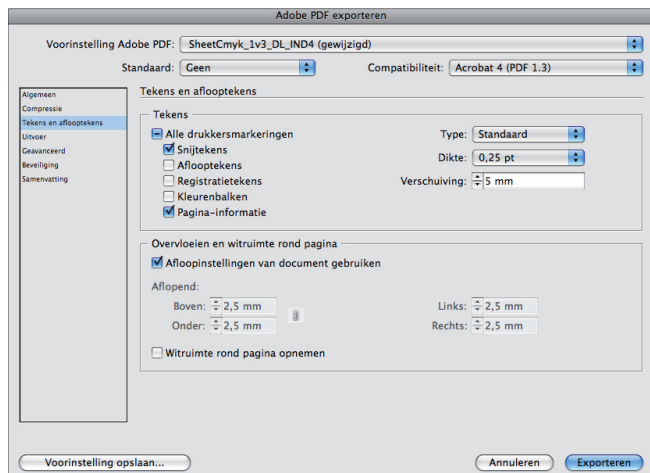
Adobe PDF exporteren

Voorinstelling Adobe PDF: SheetCmyk_1v3_DL_IND4 (gewijzigd)

Standaard: Geen

Compatibiliteit: Acrobat 4 (PDF 1.3)

Algemeen
Compressie
Tekens en aflooptekens
Uitvoer
Geavanceerd
Beveiliging
Samenvatting

Tekens en aflooptekens

Tekens

Alle drukkersmarkeringen
Snijtekens
Aflooptekens
Registratietekens
Kleurenbalken
Pagina-informatie

Type: Standaard
Dikte: 0,25 pt
Verschuiving: 5 mm

Overvloeien en witruimte rond pagina

Afloopinstellingen van document gebruiken

Aflopend:
Boven: 2,5 mm
Onder: 2,5 mm
Links: 2,5 mm
Rechts: 2,5 mm

Witruimte rond pagina opnemen

Voorinstelling opslaan...

Annuleren

Exporteren